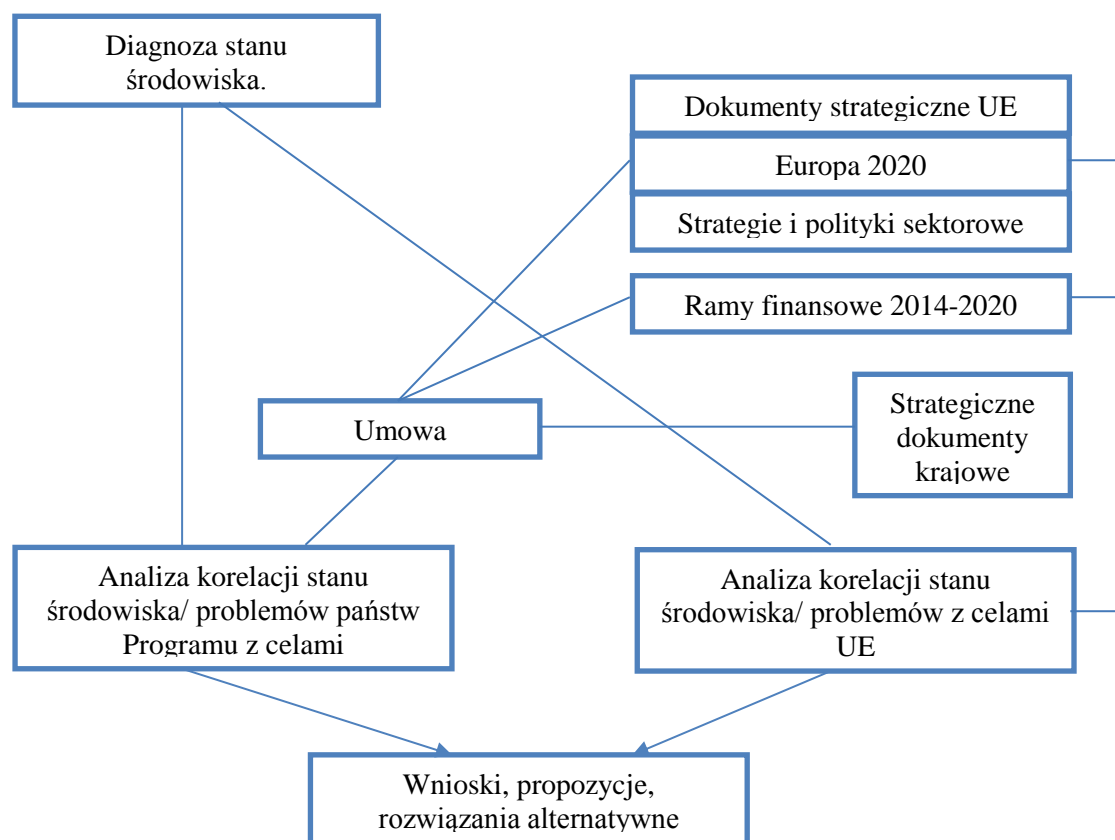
Diagnoza stanu środowiska.

Dokumenty strategiczne UE

Europa 2020

Strategie i polityki sektorowe

Ramy finansowe 2014-2020

Umowa

Strategiczne dokumenty krajowe

Analiza korelacji stanu środowiska/ problemów państw Programu z celami

Analiza korelacji stanu środowiska/ problemów z celami UE

Wnioski, propozycje, rozwiązania alternatywne